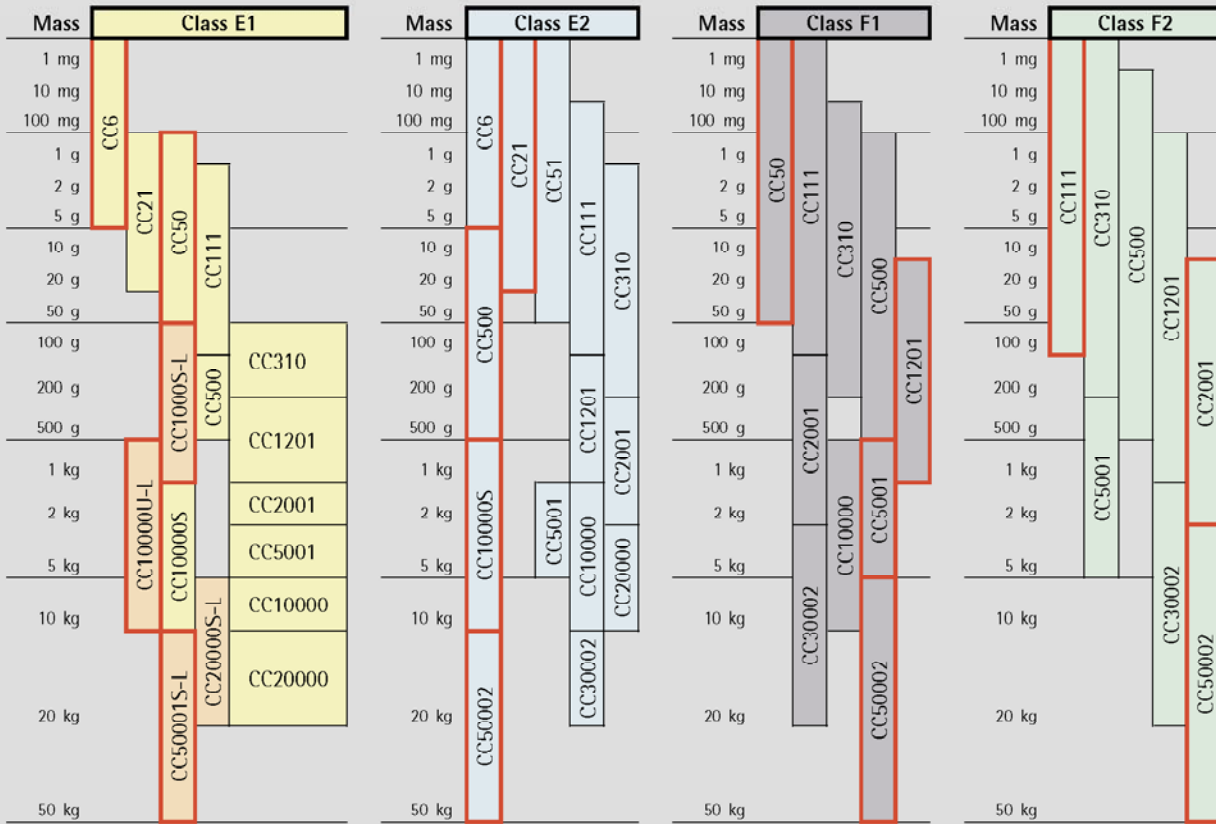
Mass
Class E1
1 mg
10 mg
100 mg
1 g
2 g
5 g
10 g
20 g
50 g
100 g
200 g
500 g
1 kg
2 kg
5 kg
10 kg
20 kg
50 kg
CC6
CC21
CC50
CC111
CC310
CC500
CC1000S-L
CC1201
CC10000U-L
CC10000S
CC2001
CC5001
CC10000
CC20000S-L
CC20000
CC50001S-L

Mass
Class E2
1 mg
10 mg
100 mg
1 g
2 g
5 g
10 g
20 g
50 g
100 g
200 g
500 g
1 kg
2 kg
5 kg
10 kg
20 kg
50 kg
CC6
CC21
CC51
CC111
CC310
CC500
CC1201
CC2001
CC10000S
CC5001
CC10000
CC20000
CC30002
CC50002

Mass
Class F1
1 mg
10 mg
100 mg
1 g
2 g
5 g
10 g
20 g
50 g
100 g
200 g
500 g
1 kg
2 kg
5 kg
10 kg
20 kg
50 kg
CC50
CC111
CC310
CC500
CC1201
CC2001
CC10000
CC5001
CC30002
CC50002

Mass
Class F2
1 mg
10 mg
100 mg
1 g
2 g
5 g
10 g
20 g
50 g
100 g
200 g
500 g
1 kg
2 kg
5 kg
10 kg
20 kg
50 kg
CC111
CC310
CC500
CC1201
CC2001
CC5001
CC30002
CC50002